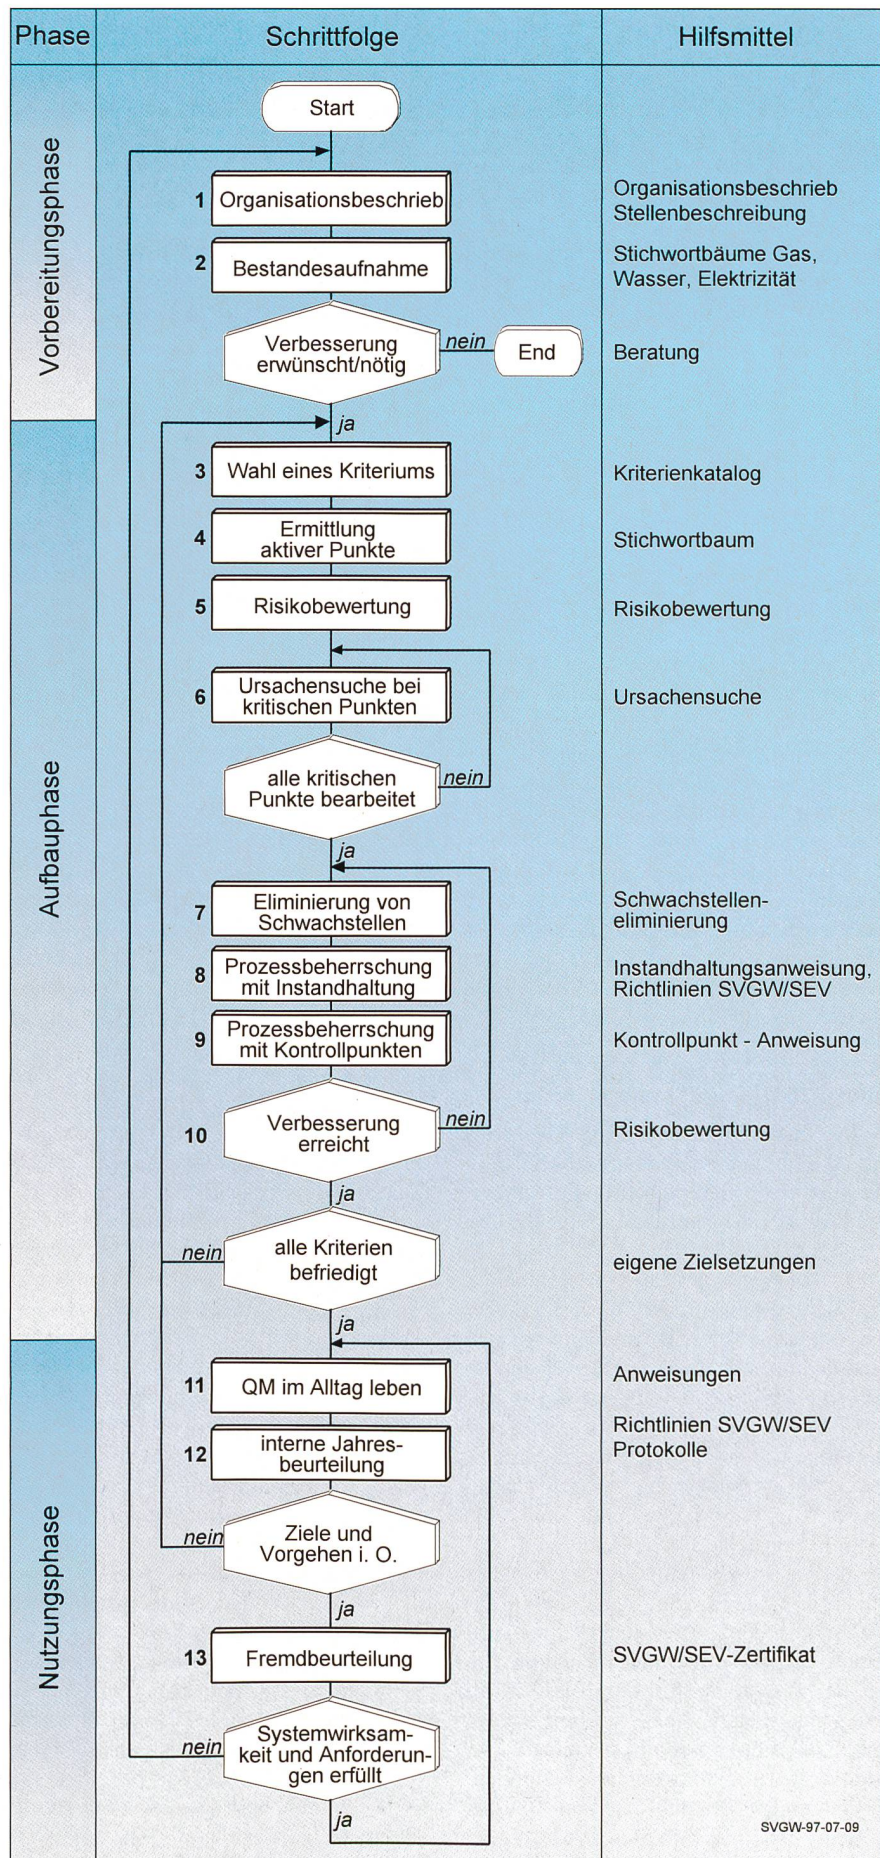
| Phase | Schrittfolge | Hilfsmittel |
|---|---|---|
| Vorbereitungsphase | Start | |
| | 1 Organisationsbeschrieb | Organisationsbeschrieb Stellenbeschreibung |
| | 2 Bestandesaufnahme | Stichwortbäume Gas, Wasser, Elektrizität |
| | Verbesserung erwünscht/nötig — nein → End; ja | Beratung |
| Aufbauphase | 3 Wahl eines Kriteriums | Kriterienkatalog |
| | 4 Ermittlung aktiver Punkte | Stichwortbaum |
| | 5 Risikobewertung | Risikobewertung |
| | 6 Ursachensuche bei kritischen Punkten | Ursachensuche |
| | alle kritischen Punkte bearbeitet — nein; ja | |
| | 7 Eliminierung von Schwachstellen | Schwachstellen-eliminierung |
| | 8 Prozessbeherrschung mit Instandhaltung | Instandhaltungsanweisung, Richtlinien SVGW/SEV |
| | 9 Prozessbeherrschung mit Kontrollpunkten | Kontrollpunkt - Anweisung |
| | 10 Verbesserung erreicht — nein; ja | Risikobewertung |
| | alle Kriterien befriedigt — nein; ja | eigene Zielsetzungen |
| Nutzungsphase | 11 QM im Alltag leben | Anweisungen |
| | 12 interne Jahres-beurteilung | Richtlinien SVGW/SEV Protokolle |
| | Ziele und Vorgehen i. O. — nein; ja | |
| | 13 Fremdbeurteilung | SVGW/SEV-Zertifikat |
| | Systemwirksamkeit und Anforderungen erfüllt — nein; ja | |

SVGW-97-07-09